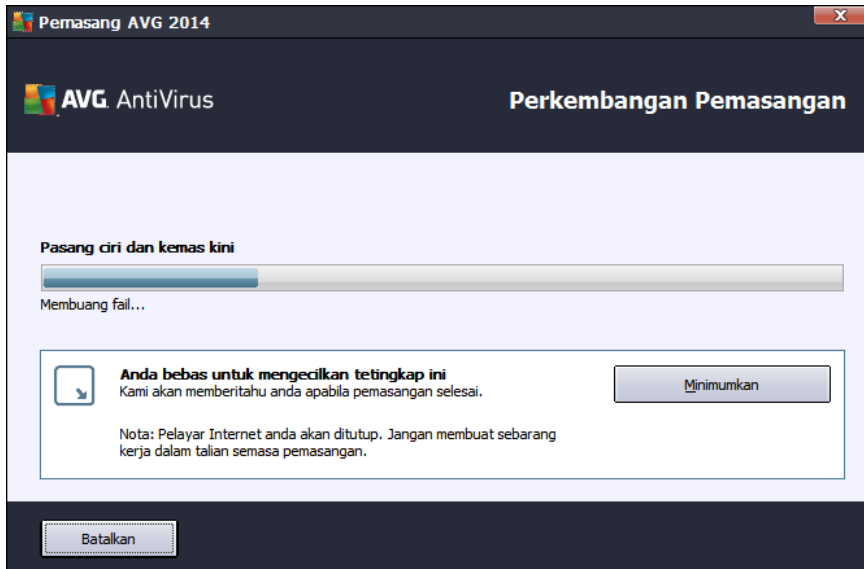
Pemasang AVG 2014

AVG. AntiVirus

Perkembangan Pemasangan

Pasang ciri dan kemas kini

Membuang fail...

Anda bebas untuk mengecilkan tetingkap ini
Kami akan memberitahu anda apabila pemasangan selesai.

Minimumkan

Nota: Pelayar Internet anda akan ditutup. Jangan membuat sebarang kerja dalam talian semasa pemasangan.

Batalkan